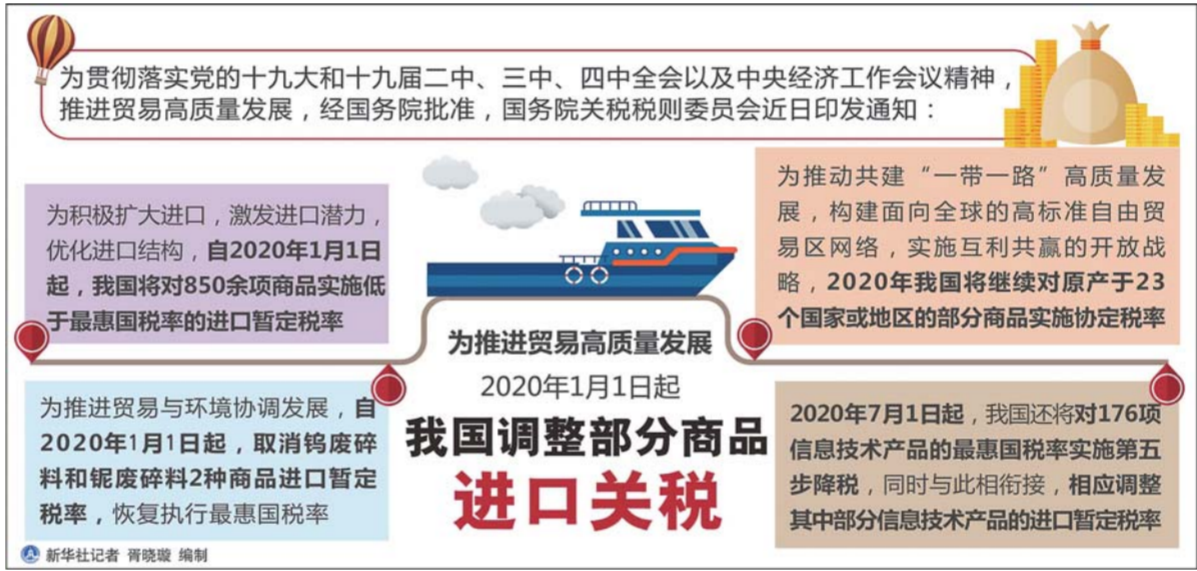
为贯彻落实党的十九大和十九届二中、三中、四中全会以及中央经济工作会议精神，推进贸易高质量发展，经国务院批准，国务院关税税则委员会近日印发通知：

为积极扩大进口，激发进口潜力，优化进口结构，自2020年1月1日起，我国将对850余项商品实施低于最惠国税率的进口暂定税率

为推动共建“一带一路”高质量发展，构建面向全球的高标准自由贸易区网络，实施互利共赢的开放战略，2020年我国将继续对原产于23个国家或地区的部分商品实施协定税率

为推进贸易高质量发展

2020年1月1日起

我国调整部分商品

进口关税

为推进贸易与环境协调发展，自2020年1月1日起，取消钨废碎料和铌废碎料2种商品进口暂定税率，恢复执行最惠国税率

2020年7月1日起，我国还将对176项信息技术产品的最惠国税率实施第五步降税，同时与此相衔接，相应调整其中部分信息技术产品的进口暂定税率

新华社记者 胥晓璇 编制